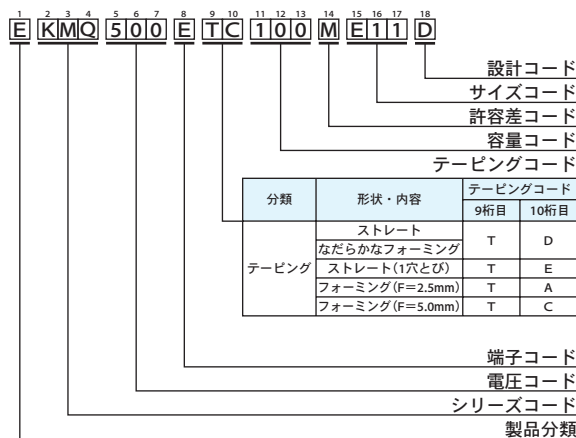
1 2 3 4 5 6 7 8 9 10 11 12 13 14 15 16 17 18
E KMQ 500 E TC 100 M E11 D

設計コード
サイズコード
許容差コード
容量コード
テーピングコード

| 分類 | 形状・内容 | テーピングコード 9桁目 | テーピングコード 10桁目 |
|---|---|---|---|
| テーピング | ストレート | T | D |
| | なだらかなフォーミング | | |
| | ストレート(1穴とび) | T | E |
| | フォーミング(F=2.5mm) | T | A |
| | フォーミング(F=5.0mm) | T | C |

端子コード
電圧コード
シリーズコード
製品分類